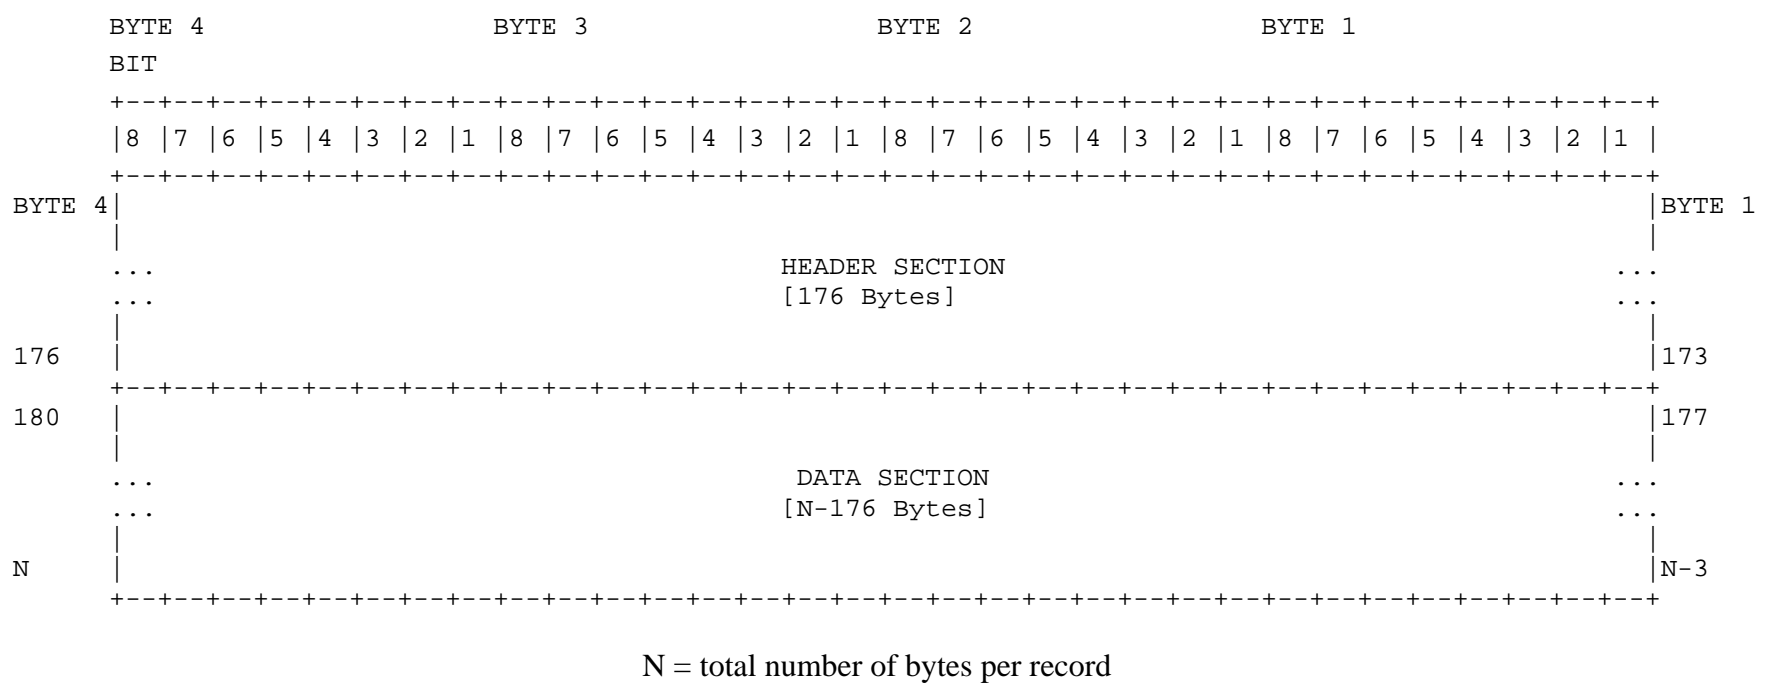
BYTE 4 BYTE 3 BYTE 2 BYTE 1

BIT

| 8 | 7 | 6 | 5 | 4 | 3 | 2 | 1 | 8 | 7 | 6 | 5 | 4 | 3 | 2 | 1 | 8 | 7 | 6 | 5 | 4 | 3 | 2 | 1 | 8 | 7 | 6 | 5 | 4 | 3 | 2 | 1 |
|---|---|---|---|---|---|---|---|---|---|---|---|---|---|---|---|---|---|---|---|---|---|---|---|---|---|---|---|---|---|---|---|

BYTE 4 BYTE 1

... HEADER SECTION ...
... [176 Bytes] ...

176 173

180 177

... DATA SECTION ...
... [N-176 Bytes] ...

N N-3

N = total number of bytes per record